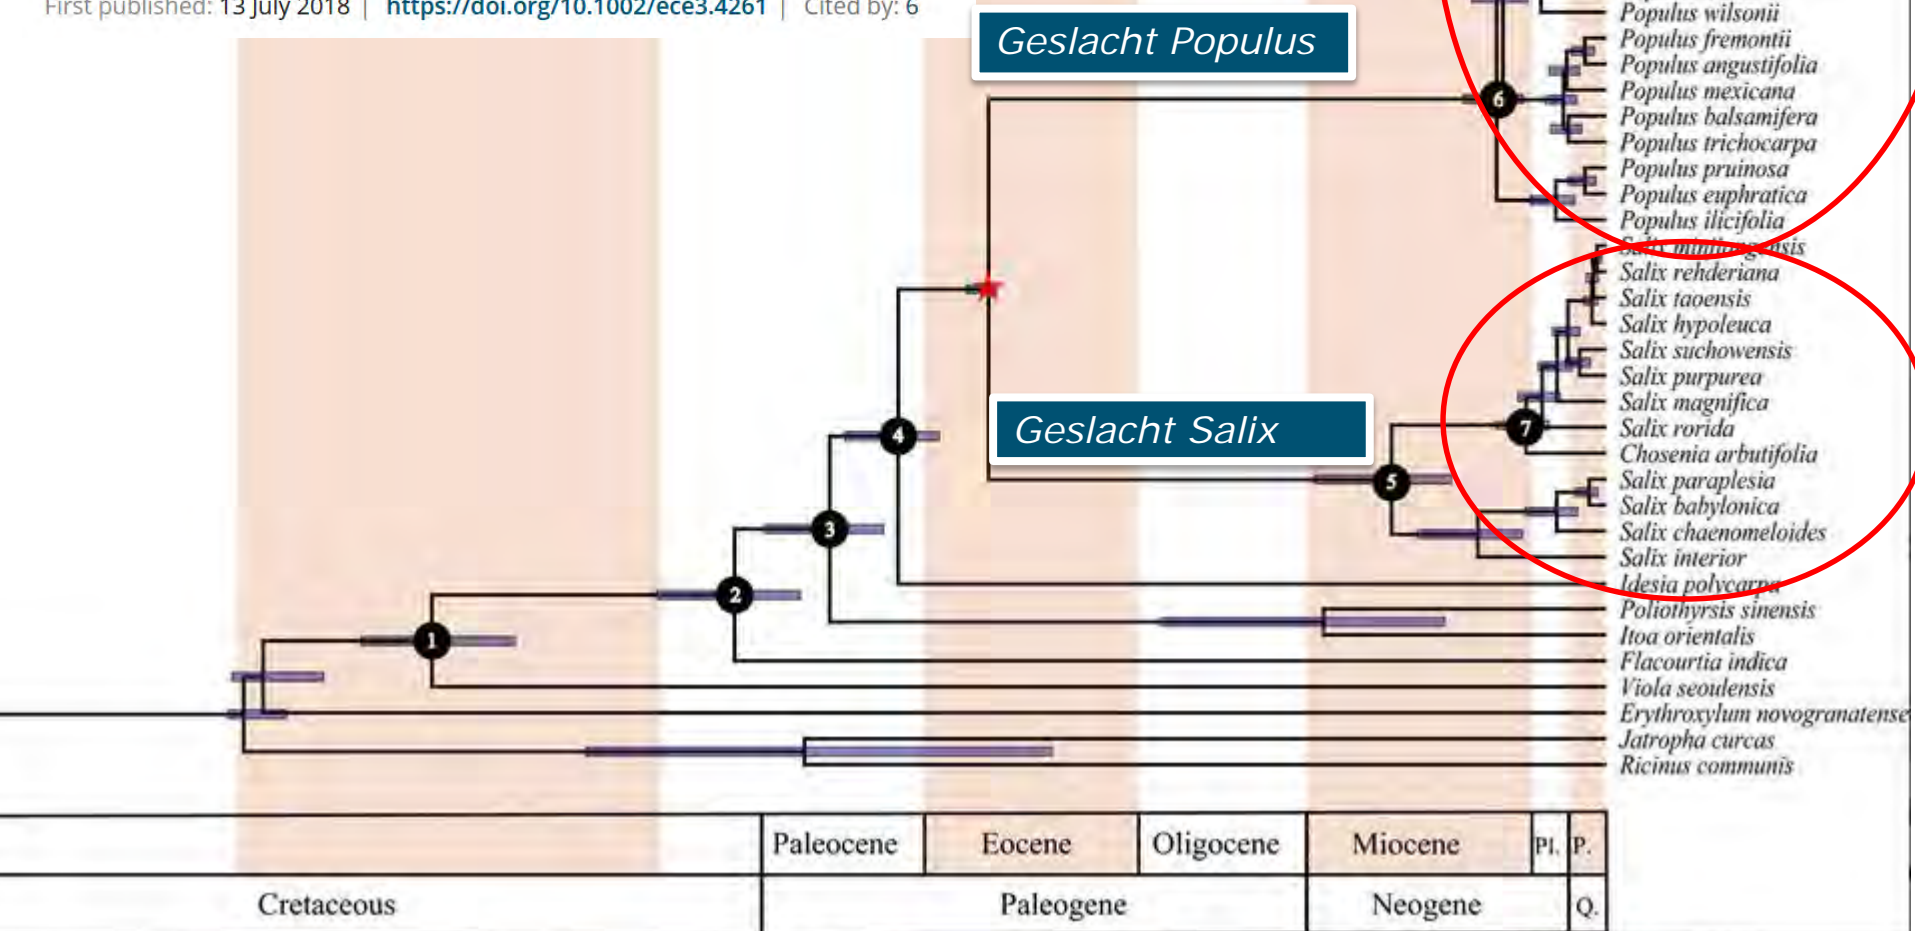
First published: 13 July 2018 | https://doi.org/10.1002/ece3.4261 | Cited by: 6

Geslacht Populus

Geslacht Salix

Populus wilsonii
Populus fremontii
Populus angustifolia
Populus mexicana
Populus balsamifera
Populus trichocarpa
Populus pruinosa
Populus euphratica
Populus ilicifolia
Salix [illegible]
Salix rehderiana
Salix taoensis
Salix hypoleuca
Salix suchowensis
Salix purpurea
Salix magnifica
Salix rorida
Chosenia arbutifolia
Salix paraplesia
Salix babylonica
Salix chaenomeloides
Salix interior
Idesia polycarpa
Poliothyrsis sinensis
Itoa orientalis
Flacourtia indica
Viola seoulensis
Erythroxylum novogranatense
Jatropha curcas
Ricinus communis

1
2
3
4
5
6
7

| | Paleocene | Eocene | Oligocene | Miocene | Pl. | P. |
|---|---|---|---|---|---|---|
| Cretaceous | Paleogene | | | Neogene | | Q. |